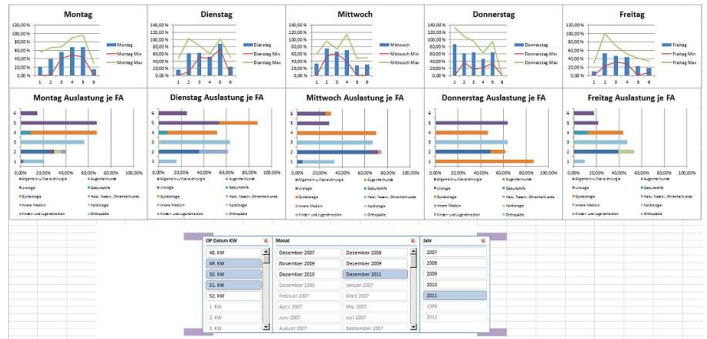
Montag

120,00 %
100,00 %
80,00 %
60,00 %
40,00 %
20,00 %
0,00 %

1 2 3 4 5 6

Montag
Montag Min
Montag Max

Dienstag

120,00 %
100,00 %
80,00 %
60,00 %
40,00 %
20,00 %
0,00 %

1 2 3 4 5 6

Dienstag
Dienstag Min
Dienstag Max

Mittwoch

120,00 %
100,00 %
80,00 %
60,00 %
40,00 %
20,00 %
0,00 %

1 2 3 4 5 6

Mittwoch
Mittwoch Min
Mittwoch Max

Donnerstag

120,00 %
100,00 %
80,00 %
60,00 %
40,00 %
20,00 %
0,00 %

1 2 3 4 5 6

Donnerstag
Donnerstag Min
Donnerstag Max

Freitag

120,00 %
100,00 %
80,00 %
60,00 %
40,00 %
20,00 %
0,00 %

1 2 3 4 5 6

Freitag
Freitag Min
Freitag Max

Montag Auslastung je FA

6
5
4
3
2
1

0,00% 20,00% 40,00% 60,00% 80,00% 100,00%

Allgemein-u.Viszeralchirurgie
Augenheilkunde
Urologie
Gefäßchirurgie
Gynäkologie
Hals-, Nasen-, Ohrenheilkunde
Innere Medizin
Kardiologie
Kinder- und Jugendmedizin
Orthopädie

Dienstag Auslastung je FA

6
5
4
3
2
1

0,00% 20,00% 40,00% 60,00% 80,00% 100,00%

Allgemein-u.Viszeralchirurgie
Augenheilkunde
Urologie
Gefäßchirurgie
Gynäkologie
Hals-, Nasen-, Ohrenheilkunde
Innere Medizin
Kardiologie
Kinder- und Jugendmedizin
Orthopädie

Mittwoch Auslastung je FA

6
5
4
3
2
1

0,00% 20,00% 40,00% 60,00% 80,00% 100,00%

Allgemein-u.Viszeralchirurgie
Augenheilkunde
Urologie
Gefäßchirurgie
Gynäkologie
Hals-, Nasen-, Ohrenheilkunde
Innere Medizin
Kardiologie
Kinder- und Jugendmedizin
Orthopädie

Donnerstag Auslastung je FA

6
5
4
3
2
1

0,00% 20,00% 40,00% 60,00% 80,00% 100,00%

Allgemein-u.Viszeralchirurgie
Augenheilkunde
Urologie
Gefäßchirurgie
Gynäkologie
Hals-, Nasen-, Ohrenheilkunde
Innere Medizin
Kardiologie
Kinder- und Jugendmedizin
Orthopädie

Freitag Auslastung je FA

6
5
4
3
2
1

0,00% 20,00% 40,00% 60,00% 80,00% 100,00%

Allgemein-u.Viszeralchirurgie
Augenheilkunde
Urologie
Gefäßchirurgie
Gynäkologie
Hals-, Nasen-, Ohrenheilkunde
Innere Medizin
Kardiologie
Kinder- und Jugendmedizin
Orthopädie

OP Datum KW
48. KW
49. KW
50. KW
51. KW
52. KW
1. KW
2. KW
3. KW

Monat
Dezember 2007
November 2009
Dezember 2010
Dezember 2006
Februar 2007
April 2007
Juni 2007
August 2007
Dezember 2008
Dezember 2009
Dezember 2011
Januar 2007
März 2007
Mai 2007
Juli 2007
September 2007

Jahr
2007
2008
2009
2010
2011
2006
2012